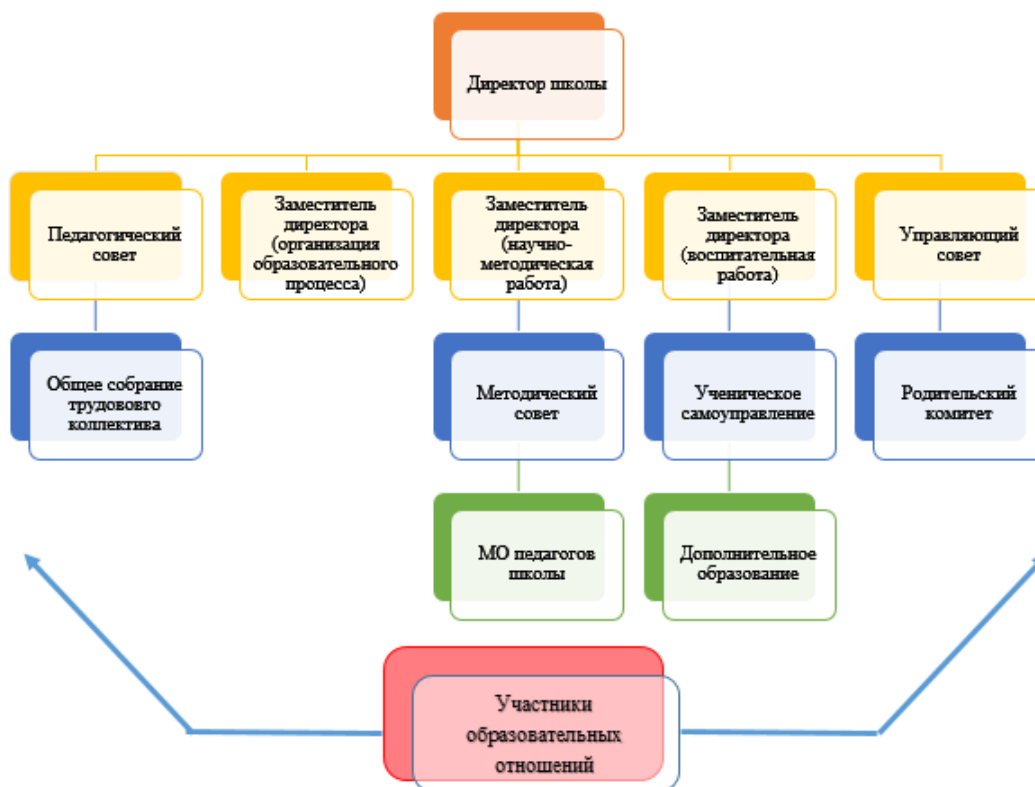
Директор школы

Педагогический совет

Заместитель директора (организация образовательного процесса)

Заместитель директора (научно-методическая работа)

Заместитель директора (воспитательная работа)

Управляющий совет

Общее собрание трудововго коллектива

Методический совет

Ученическое самоуправление

Родительский комитет

МО педагогов школы

Дополнительное образование

Участники образовательных отношений